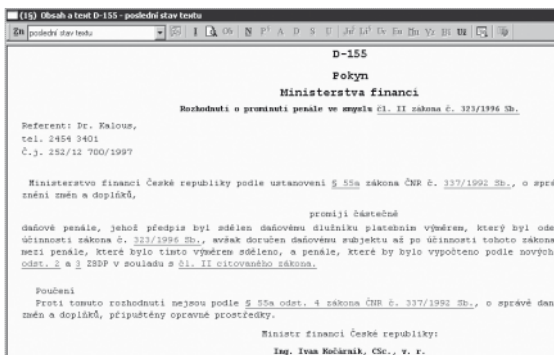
(15) Obsah a text D-155 - poslední stav textu

Zn poslední stav textu

D-155

Pokyn

Ministerstva financí

Rozhodnutí o prominutí penále ve smyslu čl. II zákona č. 323/1996 Sb.

Referent: Dr. Kalous,
tel. 2454 3401
Č.j. 252/12 700/1997

Ministerstvo financí České republiky podle ustanovení § 55a zákona ČNR č. 337/1992 Sb., o sprá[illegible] znění změn a doplňků,

promíjí částečně

daňové penále, jehož předpis byl sdělen daňovému dlužníku platebním výměrem, který byl ode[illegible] účinnosti zákona č. 323/1996 Sb., avšak doručen daňovému subjektu až po účinnosti tohoto zákona mezi penále, které bylo tímto výměrem sděleno, a penále, které by bylo vypočteno podle nových odst. 2 a 3 ZSDP v souladu s čl. II citovaného zákona.

Poučení
Proti tomuto rozhodnutí nejsou podle § 55a odst. 4 zákona ČNR č. 337/1992 Sb., o správě dan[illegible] změn a doplňků, přípustné opravné prostředky.

Ministr financí České republiky:

Ing. Ivan Kočárník, CSc., v. r.